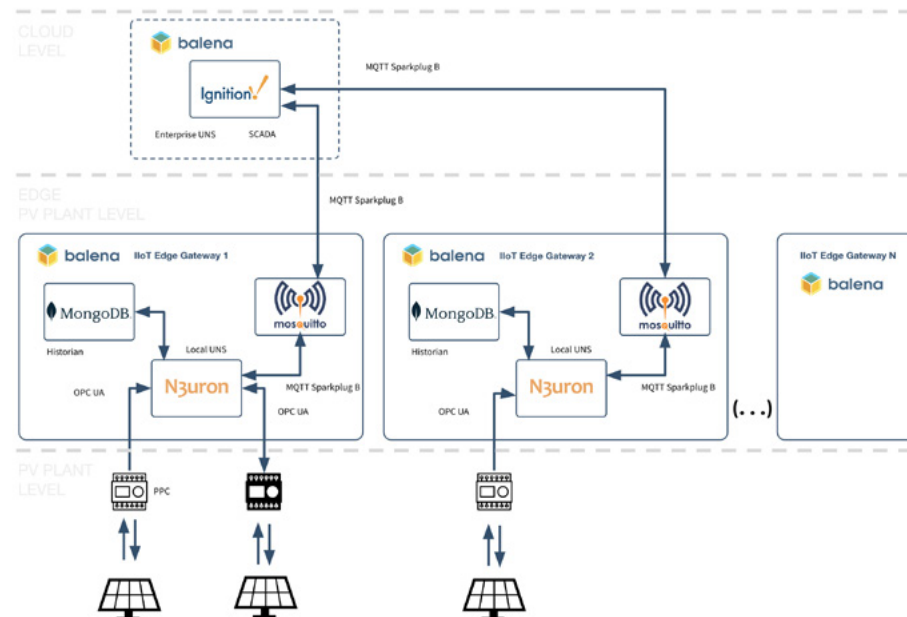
CLOUD LEVEL

balena

Ignition

Enterprise UNS

SCADA

MQTT Sparkplug B

EDGE PV PLANT LEVEL

MQTT Sparkplug B

balena

IIoT Edge Gateway 1

MongoDB

Historian

mosquitto

Local UNS

OPC UA

N3uron

MQTT Sparkplug B

OPC UA

balena

IIoT Edge Gateway 2

MongoDB

Historian

mosquitto

Local UNS

OPC UA

N3uron

MQTT Sparkplug B

(...)

IIoT Edge Gateway N

balena

PV PLANT LEVEL

PPC